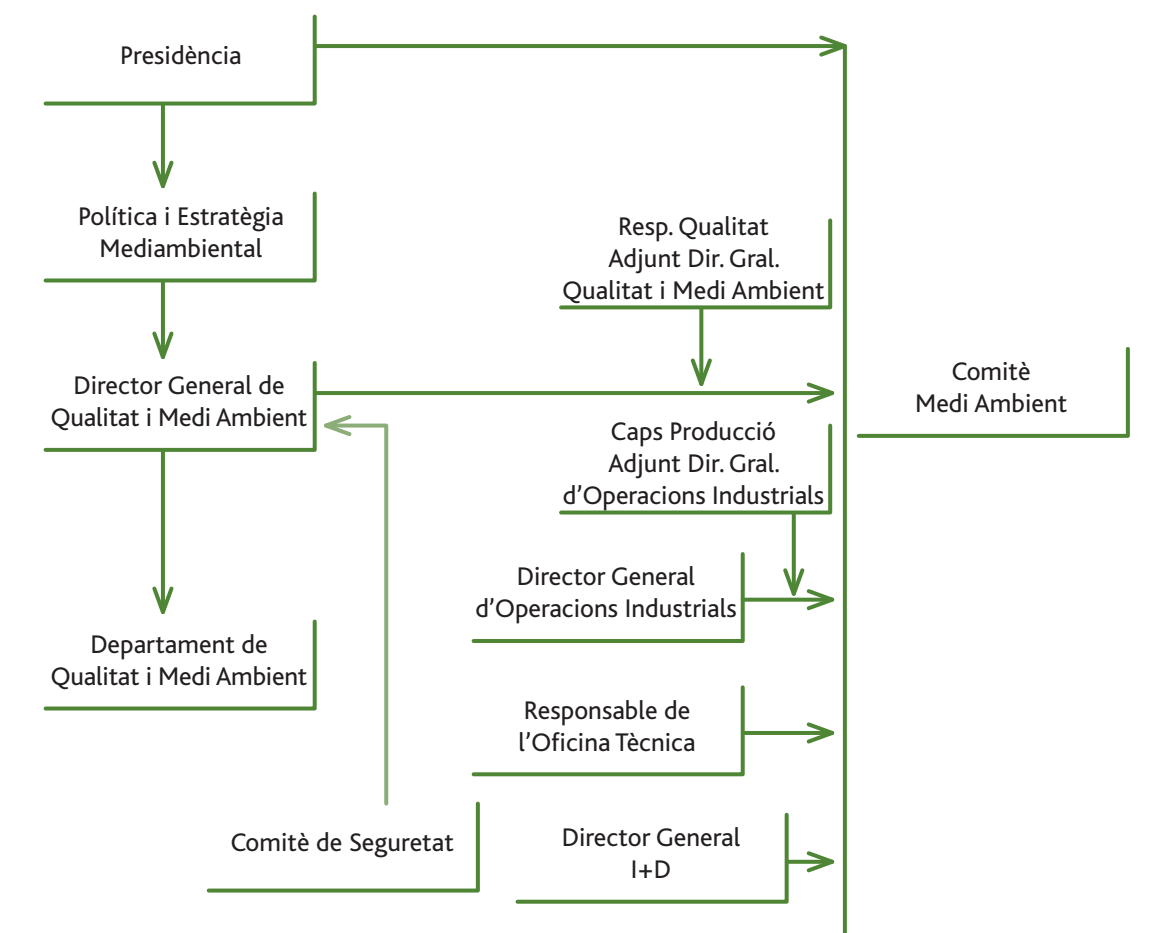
Presidència

Política i Estratègia Mediambiental

Director General de Qualitat i Medi Ambient

Departament de Qualitat i Medi Ambient

Comitè de Seguretat

Resp. Qualitat Adjunt Dir. Gral. Qualitat i Medi Ambient

Caps Producció Adjunt Dir. Gral. d’Operacions Industrials

Director General d’Operacions Industrials

Responsable de l’Oficina Tècnica

Director General I+D

Comitè Medi Ambient